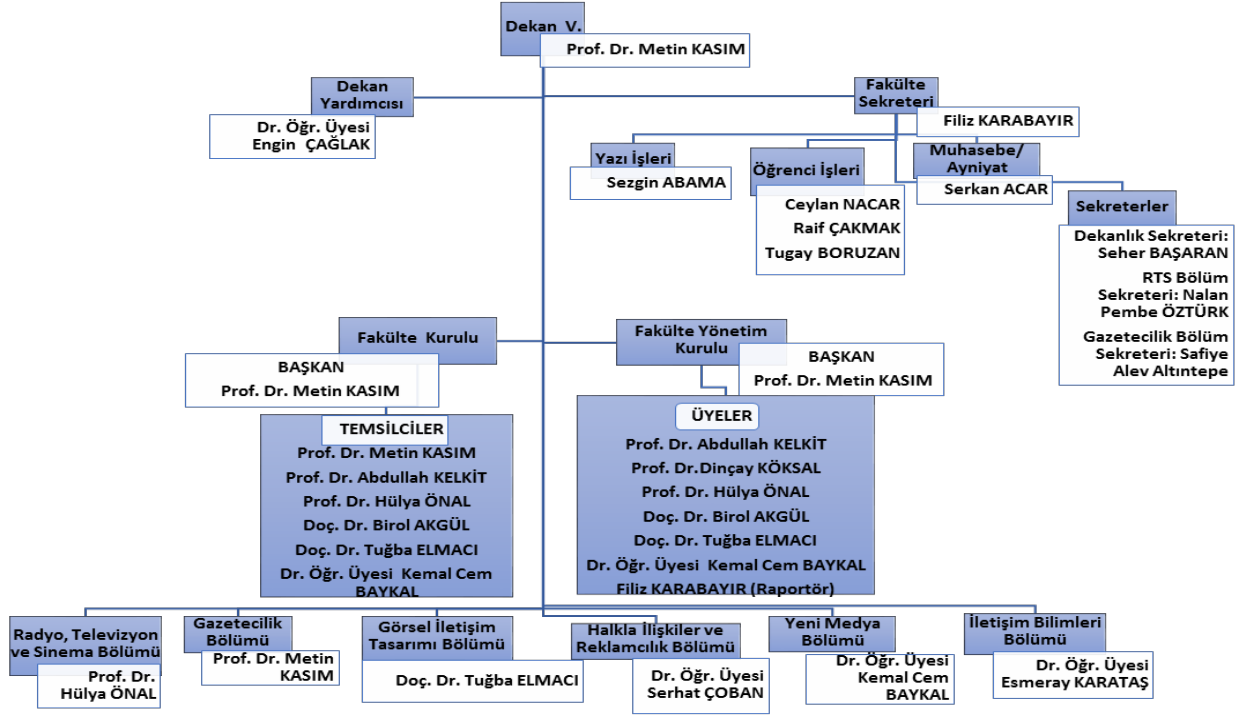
Dekan V.
Prof. Dr. Metin KASIM

Dekan Yardımcısı
Dr. Öğr. Üyesi Engin ÇAĞLAK

Fakülte Sekreteri
Filiz KARABAYIR

Yazı İşleri
Sezgin ABAMA

Öğrenci İşleri
Ceylan NACAR
Raif ÇAKMAK
Tugay BORUZAN

Muhasebe/ Ayniyat
Serkan ACAR

Sekreterler
Dekanlık Sekreteri: Seher BAŞARAN
RTS Bölüm Sekreteri: Nalan Pembe ÖZTÜRK
Gazetecilik Bölüm Sekreteri: Safiye Alev Altıntepe

Fakülte Kurulu
BAŞKAN
Prof. Dr. Metin KASIM

TEMSİLCİLER
Prof. Dr. Metin KASIM
Prof. Dr. Abdullah KELKİT
Prof. Dr. Hülya ÖNAL
Doç. Dr. Birol AKGÜL
Doç. Dr. Tuğba ELMACI
Dr. Öğr. Üyesi Kemal Cem BAYKAL

Fakülte Yönetim Kurulu
BAŞKAN
Prof. Dr. Metin KASIM

ÜYELER
Prof. Dr. Abdullah KELKİT
Prof. Dr.Dinçay KÖKSAL
Prof. Dr. Hülya ÖNAL
Doç. Dr. Birol AKGÜL
Doç. Dr. Tuğba ELMACI
Dr. Öğr. Üyesi Kemal Cem BAYKAL
Filiz KARABAYIR (Raportör)

Radyo, Televizyon ve Sinema Bölümü
Prof. Dr. Hülya ÖNAL

Gazetecilik Bölümü
Prof. Dr. Metin KASIM

Görsel İletişim Tasarımı Bölümü
Doç. Dr. Tuğba ELMACI

Halkla İlişkiler ve Reklamcılık Bölümü
Dr. Öğr. Üyesi Serhat ÇOBAN

Yeni Medya Bölümü
Dr. Öğr. Üyesi Kemal Cem BAYKAL

İletişim Bilimleri Bölümü
Dr. Öğr. Üyesi Esmeray KARATAŞ